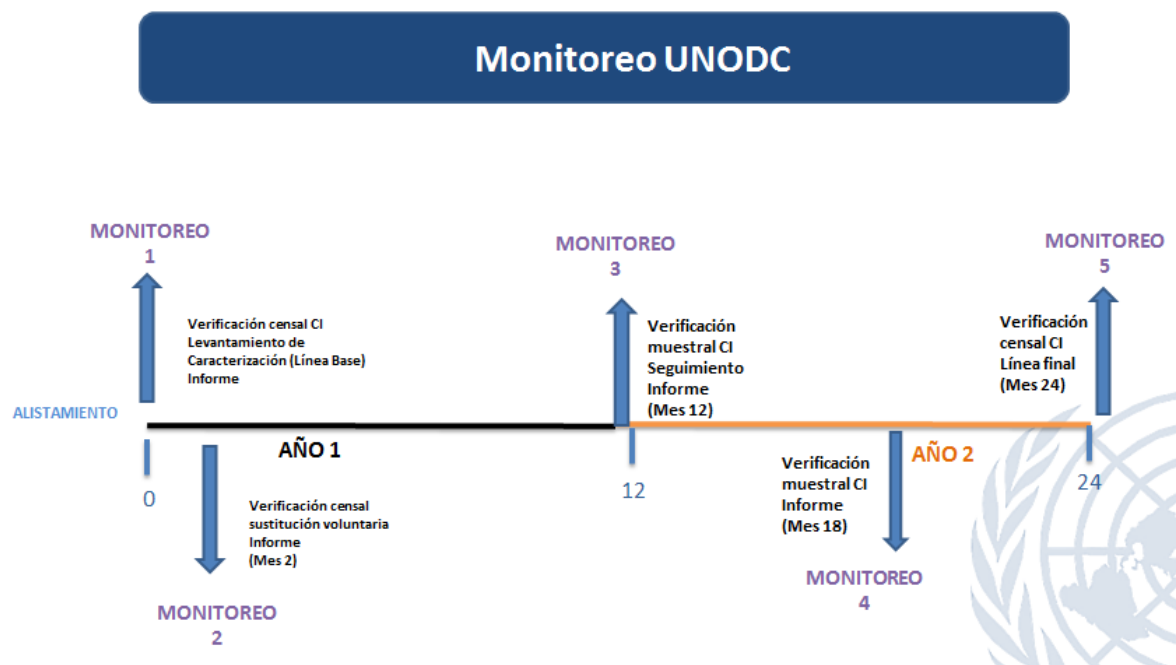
Monitoreo UNODC

MONITOREO 1

Verificación censal CI
Levantamiento de Caracterización (Línea Base)
Informe

MONITOREO 3

Verificación muestral CI
Seguimiento
Informe
(Mes 12)

MONITOREO 5

Verificación censal CI
Línea final
(Mes 24)

ALISTAMIENTO

AÑO 1

AÑO 2

0

12

24

Verificación censal sustitución voluntaria
Informe
(Mes 2)

Verificación muestral CI
Informe
(Mes 18)

MONITOREO 2

MONITOREO 4